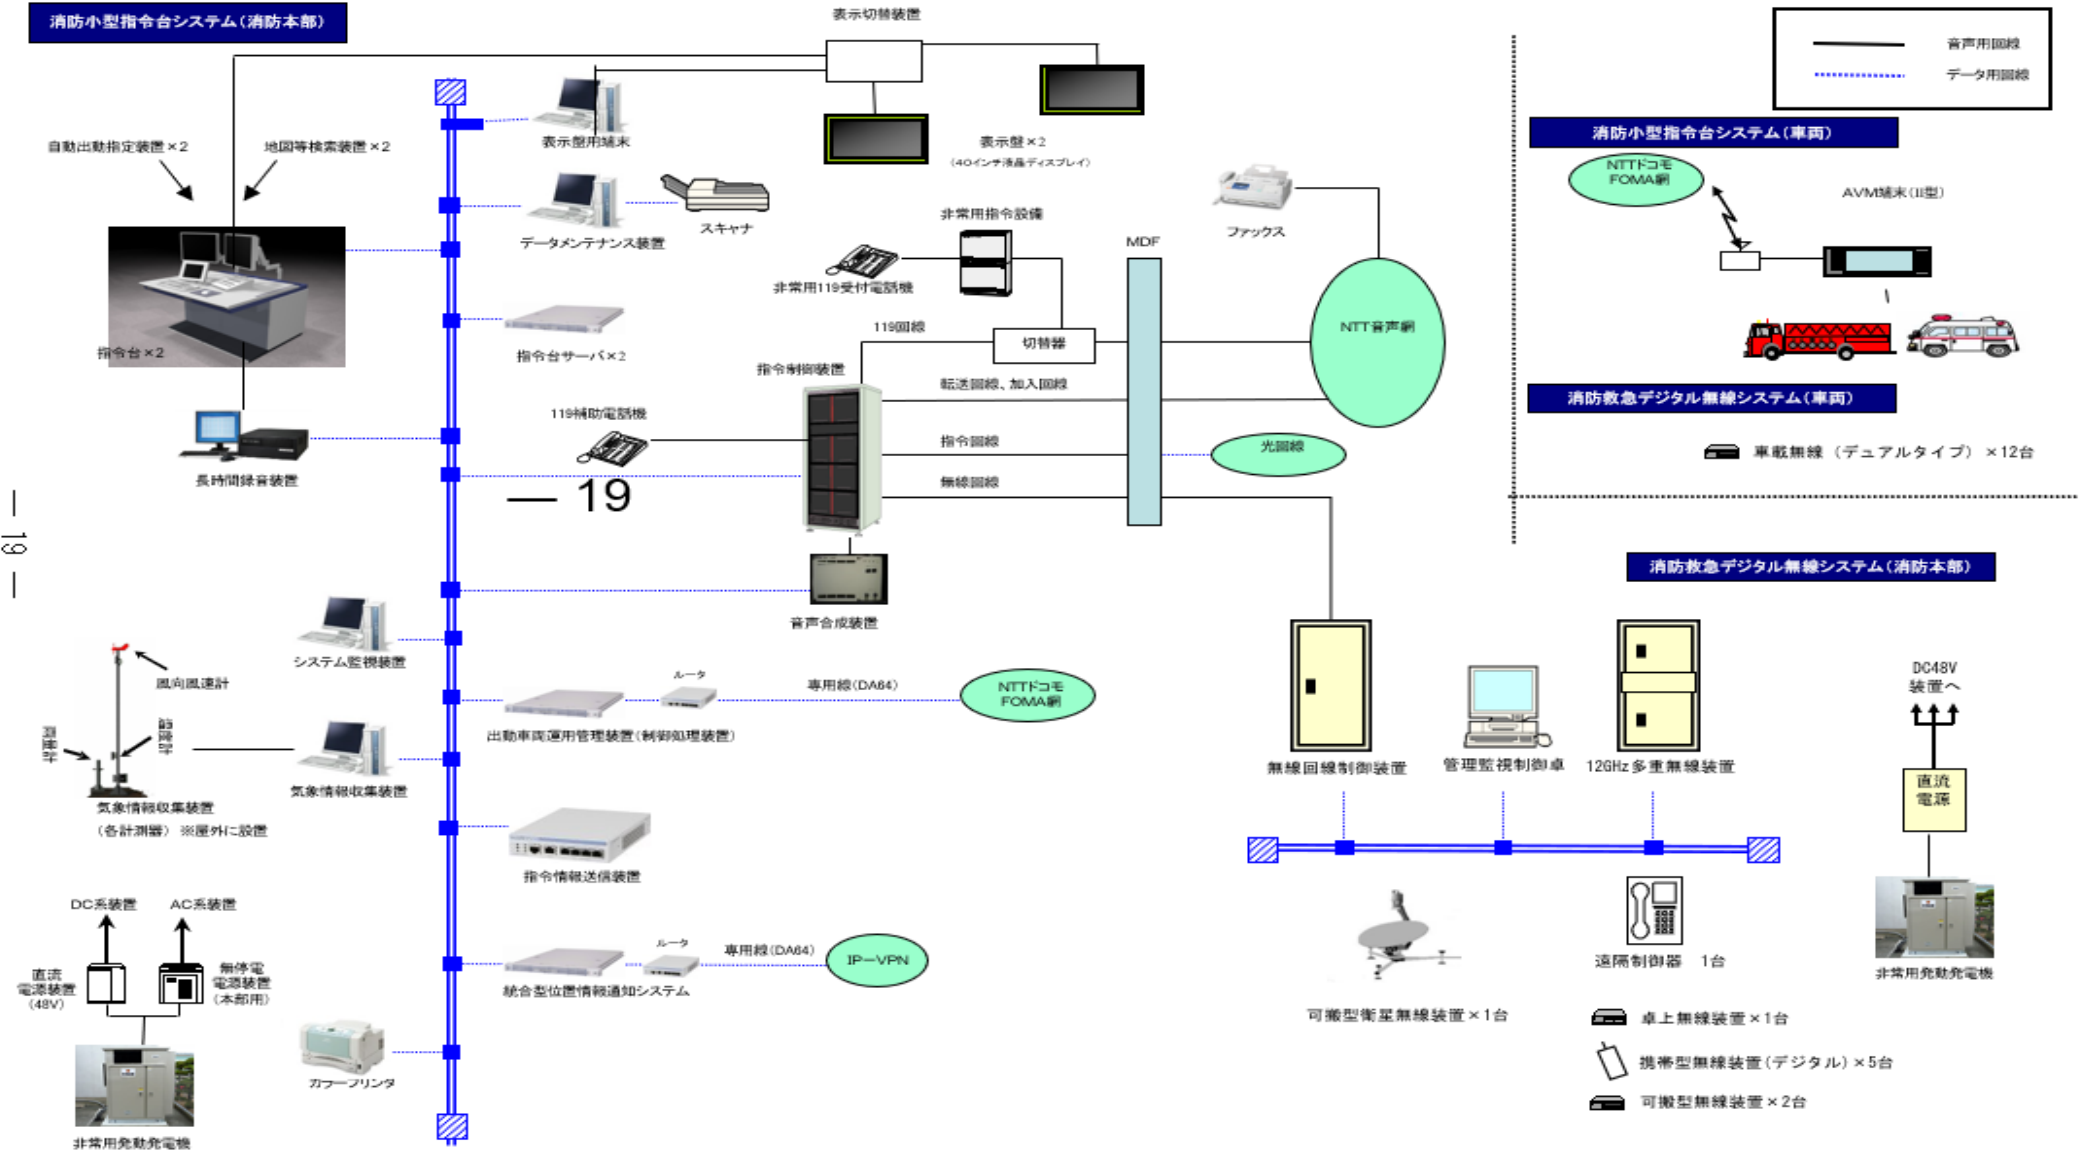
消防小型指令台システム(消防本部)

表示切替装置

音声用回線
データ用回線

自動出動指定装置×2
地図等検索装置×2

表示盤用端末

表示盤×2
(40インチ液晶ディスプレイ)

消防小型指令台システム(車両)

NTTドコモ FOMA網

AVM端末(II型)

データメンテナンス装置
スキャナ

ファクス

非常用指令設備

MDF

非常用119受付電話機

指令台×2

119回線
切替器

NTT音声網

指令台サーバ×2

指令制御装置

転送回線、加入回線

消防救急デジタル無線システム(車両)

119補助電話機

指令回線

光回線

長時間録音装置

無線回線

車載無線(デュアルタイプ)×12台

— 19

— 19 —

消防救急デジタル無線システム(消防本部)

音声合成装置

システム監視装置

風向風速計

ルータ

専用線(DA64)

NTTドコモ FOMA網

DC48V 装置へ

雨量計

温度計

出動車両運用管理装置(制御処理装置)

無線回線制御装置
管理監視制御卓
12GHz多重無線装置

気象情報収集装置

気象情報収集装置
(各計測器) ※屋外に設置

直流電源

指令情報送信装置

DC系装置
AC系装置

ルータ

専用線(DA64)

IP−VPN

遠隔制御器 1台

直流電源装置(48V)

無停電電源装置(本部用)

統合型位置情報通知システム

非常用発動発電機

可搬型衛星無線装置×1台

卓上無線装置×1台

携帯型無線装置(デジタル)×5台

カラープリンタ

可搬型無線装置×2台

非常用発動発電機